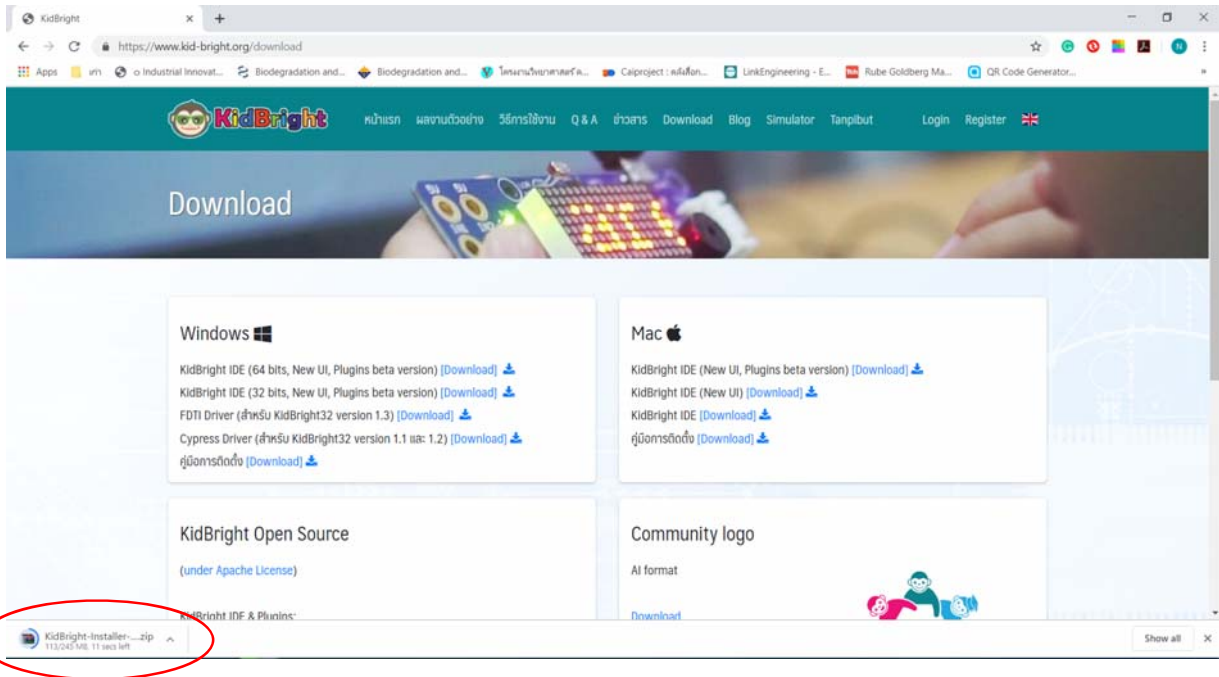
KidBright ×

https://www.kid-bright.org/download

Apps | เทา | o Industrial Innovat... | Biodegradation and... | Biodegradation and... | โครงงานวิทยาศาสตร์ ค... | Caiproject : คลังข้อ... | LinkEngineering - E... | Rube Goldberg Ma... | QR Code Generator...

KidBright หน้าแรก ผลงานตัวอย่าง วิธีการใช้งาน Q & A ข่าวสาร Download Blog Simulator Tanpibut Login Register

Download

Windows

KidBright IDE (64 bits, New UI, Plugins beta version) [Download]
KidBright IDE (32 bits, New UI, Plugins beta version) [Download]
FDTI Driver (สำหรับ KidBright32 version 1.3) [Download]
Cypress Driver (สำหรับ KidBright32 version 1.1 และ 1.2) [Download]
คู่มือการติดตั้ง [Download]

Mac

KidBright IDE (New UI, Plugins beta version) [Download]
KidBright IDE (New UI) [Download]
KidBright IDE [Download]
คู่มือการติดตั้ง [Download]

KidBright Open Source

(under Apache License)

KidBright IDE & Plugins:

Community logo

AI format

Download

KidBright-Installer-....zip
113/245 MB, 11 secs left

Show all